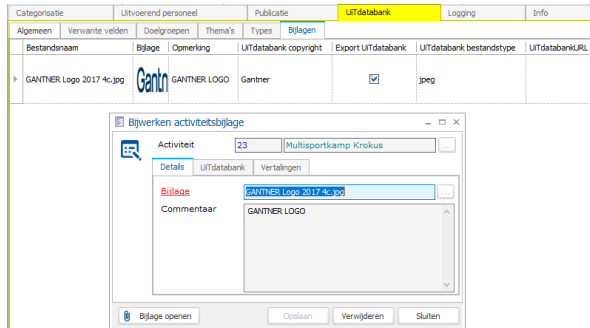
Categorisatie | Uitvoerend personeel | Publicatie | UiTdatabank | Logging | Info

Algemeen | Verwante velden | Doelgroepen | Thema's | Types | Bijlagen

| Bestandsnaam | Bijlage | Opmerking | UiTdatabank copyright | Export UiTdatabank | UiTdatabank bestandstype | UiTdatabankURL |
|---|---|---|---|---|---|---|
| GANTNER Logo 2017 4c.jpg | Gantn | GANTNER LOGO | Gantner | ✓ | jpeg | |

Bijwerken activiteitsbijlage

Activiteit 23 Multisportkamp Krokus ...

Details | UiTdatabank | Vertalingen

Bijlage GANTNER Logo 2017 4c.jpg ...

Commentaar GANTNER LOGO

Bijlage openen | Opslaan | Verwijderen | Sluiten